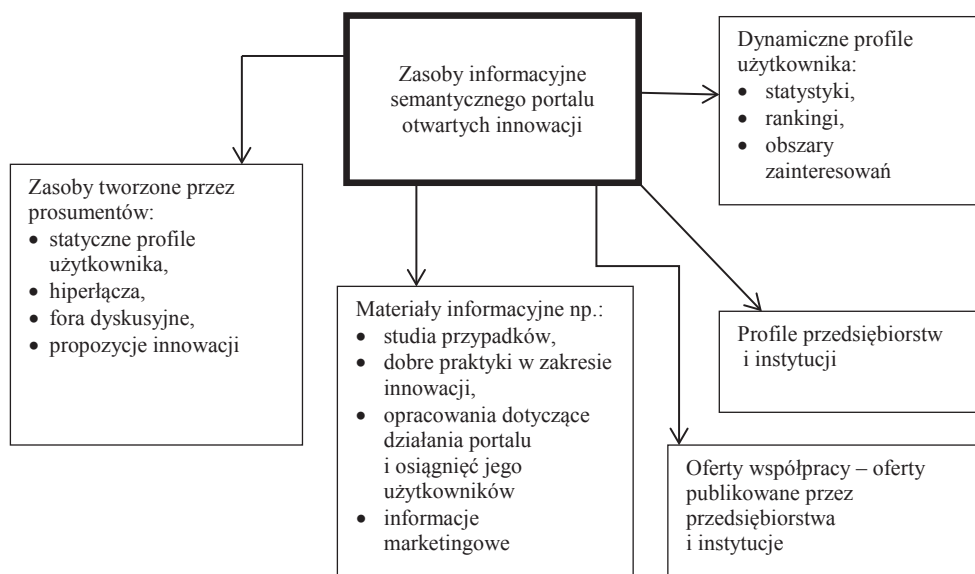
Zasoby informacyjne semantycznego portalu otwartych innowacji

Dynamiczne profile użytkownika:
- statystyki,
- rankingi,
- obszary zainteresowań

Zasoby tworzone przez prosumentów:
- statyczne profile użytkownika,
- hiperłącza,
- fora dyskusyjne,
- propozycje innowacji

Materiały informacyjne np.:
- studia przypadków,
- dobre praktyki w zakresie innowacji,
- opracowania dotyczące działania portalu i osiągnięć jego użytkowników
- informacje marketingowe

Profile przedsiębiorstw i instytucji

Oferty współpracy – oferty publikowane przez przedsiębiorstwa i instytucje